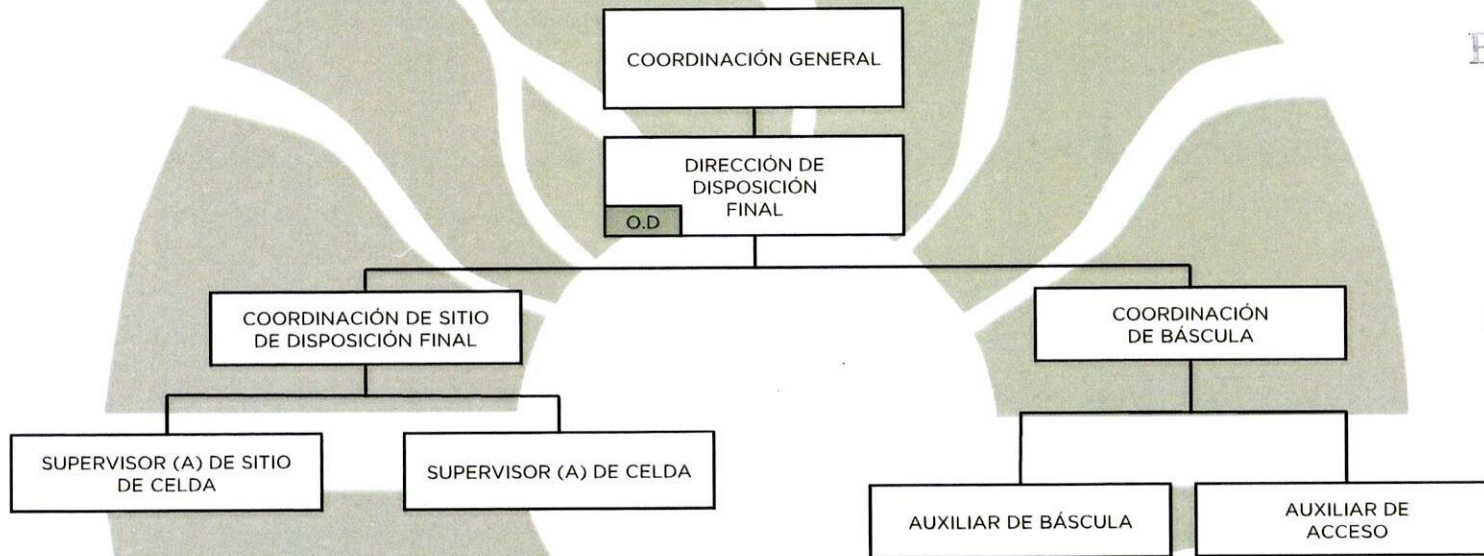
COORDINACIÓN GENERAL

DIRECCIÓN DE DISPOSICIÓN FINAL

O.D

COORDINACIÓN DE SITIO DE DISPOSICIÓN FINAL

COORDINACIÓN DE BÁSCULA

SUPERVISOR (A) DE SITIO DE CELDA

SUPERVISOR (A) DE CELDA

AUXILIAR DE BÁSCULA

AUXILIAR DE ACCESO